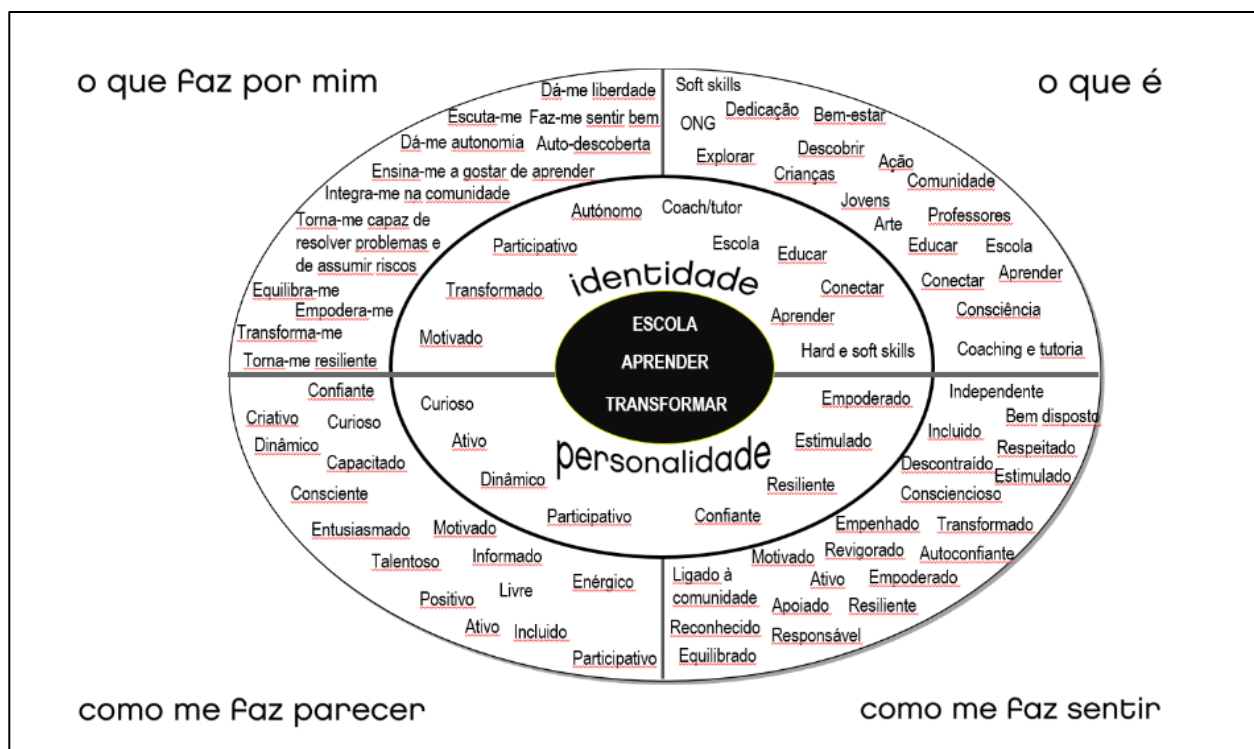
o que faz por mim

o que é

Dá-me liberdade
Escuta-me Faz-me sentir bem
Dá-me autonomia Auto-descoberta
Ensina-me a gostar de aprender
Integra-me na comunidade
Torna-me capaz de resolver problemas e de assumir riscos
Equilibra-me
Empodera-me
Transforma-me
Torna-me resiliente

Soft skills
Dedicação Bem-estar
ONG
Explorar Descobrir
Crianças Ação
Comunidade
Jovens
Arte Professores
Educar Escola
Conectar Aprender
Consciência
Coaching e tutoria

Autónomo Coach/tutor
Participativo
Escola
Educar
identidade
Transformado
Conectar
Aprender
Motivado
Hard e soft skills

ESCOLA
APRENDER
TRANSFORMAR

Curioso
Ativo
Dinâmico
personalidade
Participativo
Empoderado
Estimulado
Resiliente
Confiante

Confiante
Criativo Curioso
Dinâmico
Capacitado
Consciente
Entusiasmado Motivado
Talentoso Informado
Livre Enérgico
Positivo
Ativo Incluido
Participativo

Independente
Bem disposto
Incluido
Respeitado
Descontraído Estimulado
Consciencioso
Empenhado Transformado
Motivado Revigorado Autoconfiante
Ligado à comunidade
Ativo Empoderado
Apoiado Resiliente
Reconhecido Responsável
Equilibrado

como me faz parecer

como me faz sentir